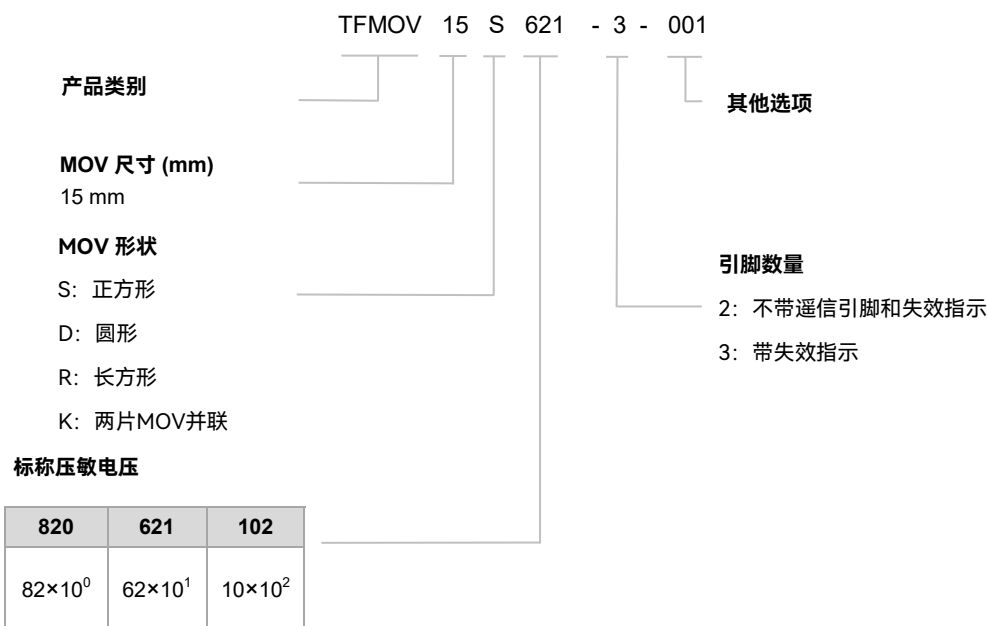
TFMOV 15 S 621 - 3 - 001

产品类别

其他选项

MOV 尺寸 (mm)
15 mm

MOV 形状
S：正方形
D：圆形
R：长方形
K：两片MOV并联

引脚数量
2：不带遥信引脚和失效指示
3：带失效指示

标称压敏电压

| 820 | 621 | 102 |
|---|---|---|
| $82\times10^0$ | $62\times10^1$ | $10\times10^2$ |